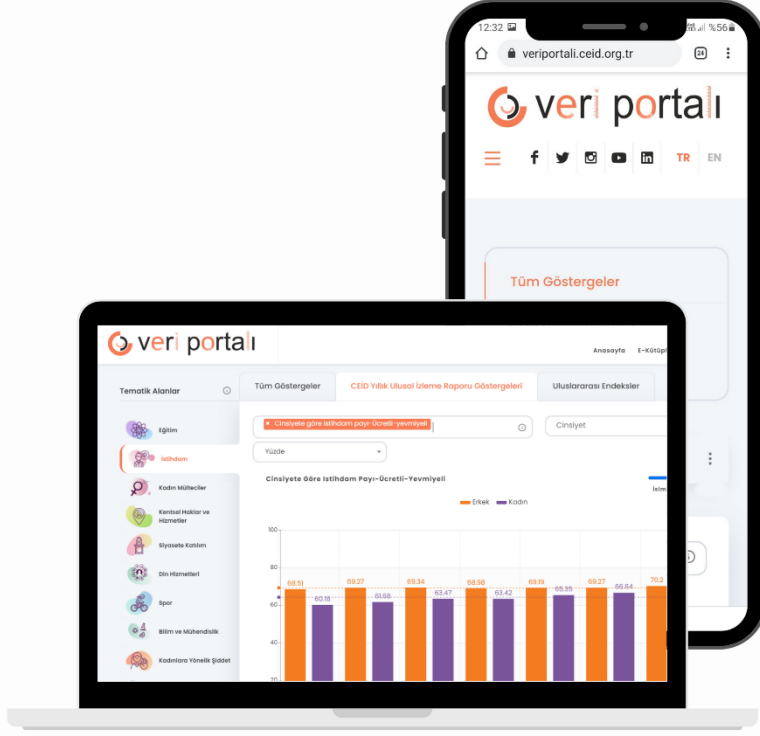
12:32 %56

veriportali.ceid.org.tr

veri portalı

TR EN

Tüm Göstergeler

veri portalı

Anasayfa E-Kütüp

Tematik Alanlar

Tüm Göstergeler

CEİD Yıllık Ulusal İzleme Raporu Göstergeleri

Uluslararası Endeksler

Eğitim

İstihdam

Kadın Mülteciler

Kentsel Haklar ve Hizmetler

Siyasete Katılım

Din Hizmetleri

Spor

Bilim ve Mühendislik

Kadınlara Yönelik Şiddet

Cinsiyete göre İstihdam payı-Ücretli-yevmiyeli

Cinsiyet

Yüzde

Cinsiyete Göre İstihdam Payı-Ücretli-Yevmiyeli

Erkek Kadın

100
80
60
40
20

68.51 60.18 69.27 61.68 69.34 63.47 68.98 63.42 69.19 65.35 69.27 66.64 70.2